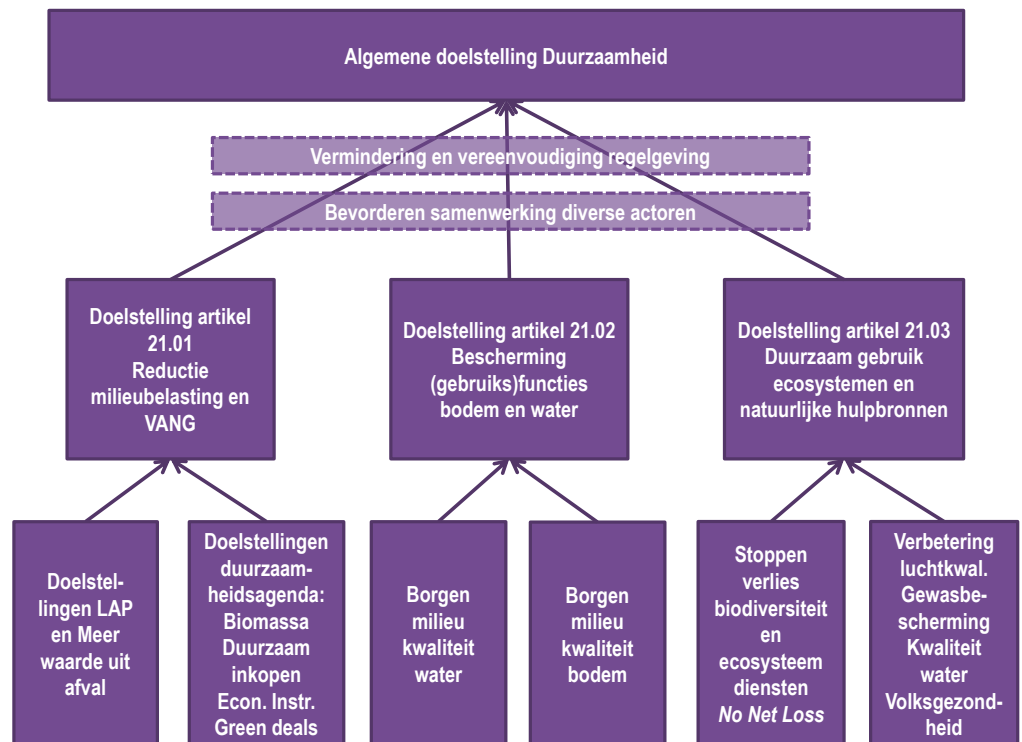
Algemene doelstelling Duurzaamheid

Vermindering en vereenvoudiging regelgeving

Bevorderen samenwerking diverse actoren

Doelstelling artikel 21.01 Reductie milieubelasting en VANG

Doelstelling artikel 21.02 Bescherming (gebruiks)functies bodem en water

Doelstelling artikel 21.03 Duurzaam gebruik ecosystemen en natuurlijke hulpbronnen

Doelstellingen LAP en Meer waarde uit afval

Doelstellingen duurzaamheidsagenda: Biomassa Duurzaam inkopen Econ. Instr. Green deals

Borgen milieu kwaliteit water

Borgen milieu kwaliteit bodem

Stoppen verlies biodiversiteit en ecosysteem diensten *No Net Loss*

Verbetering luchtkwal. Gewasbescherming Kwaliteit water Volksgezondheid